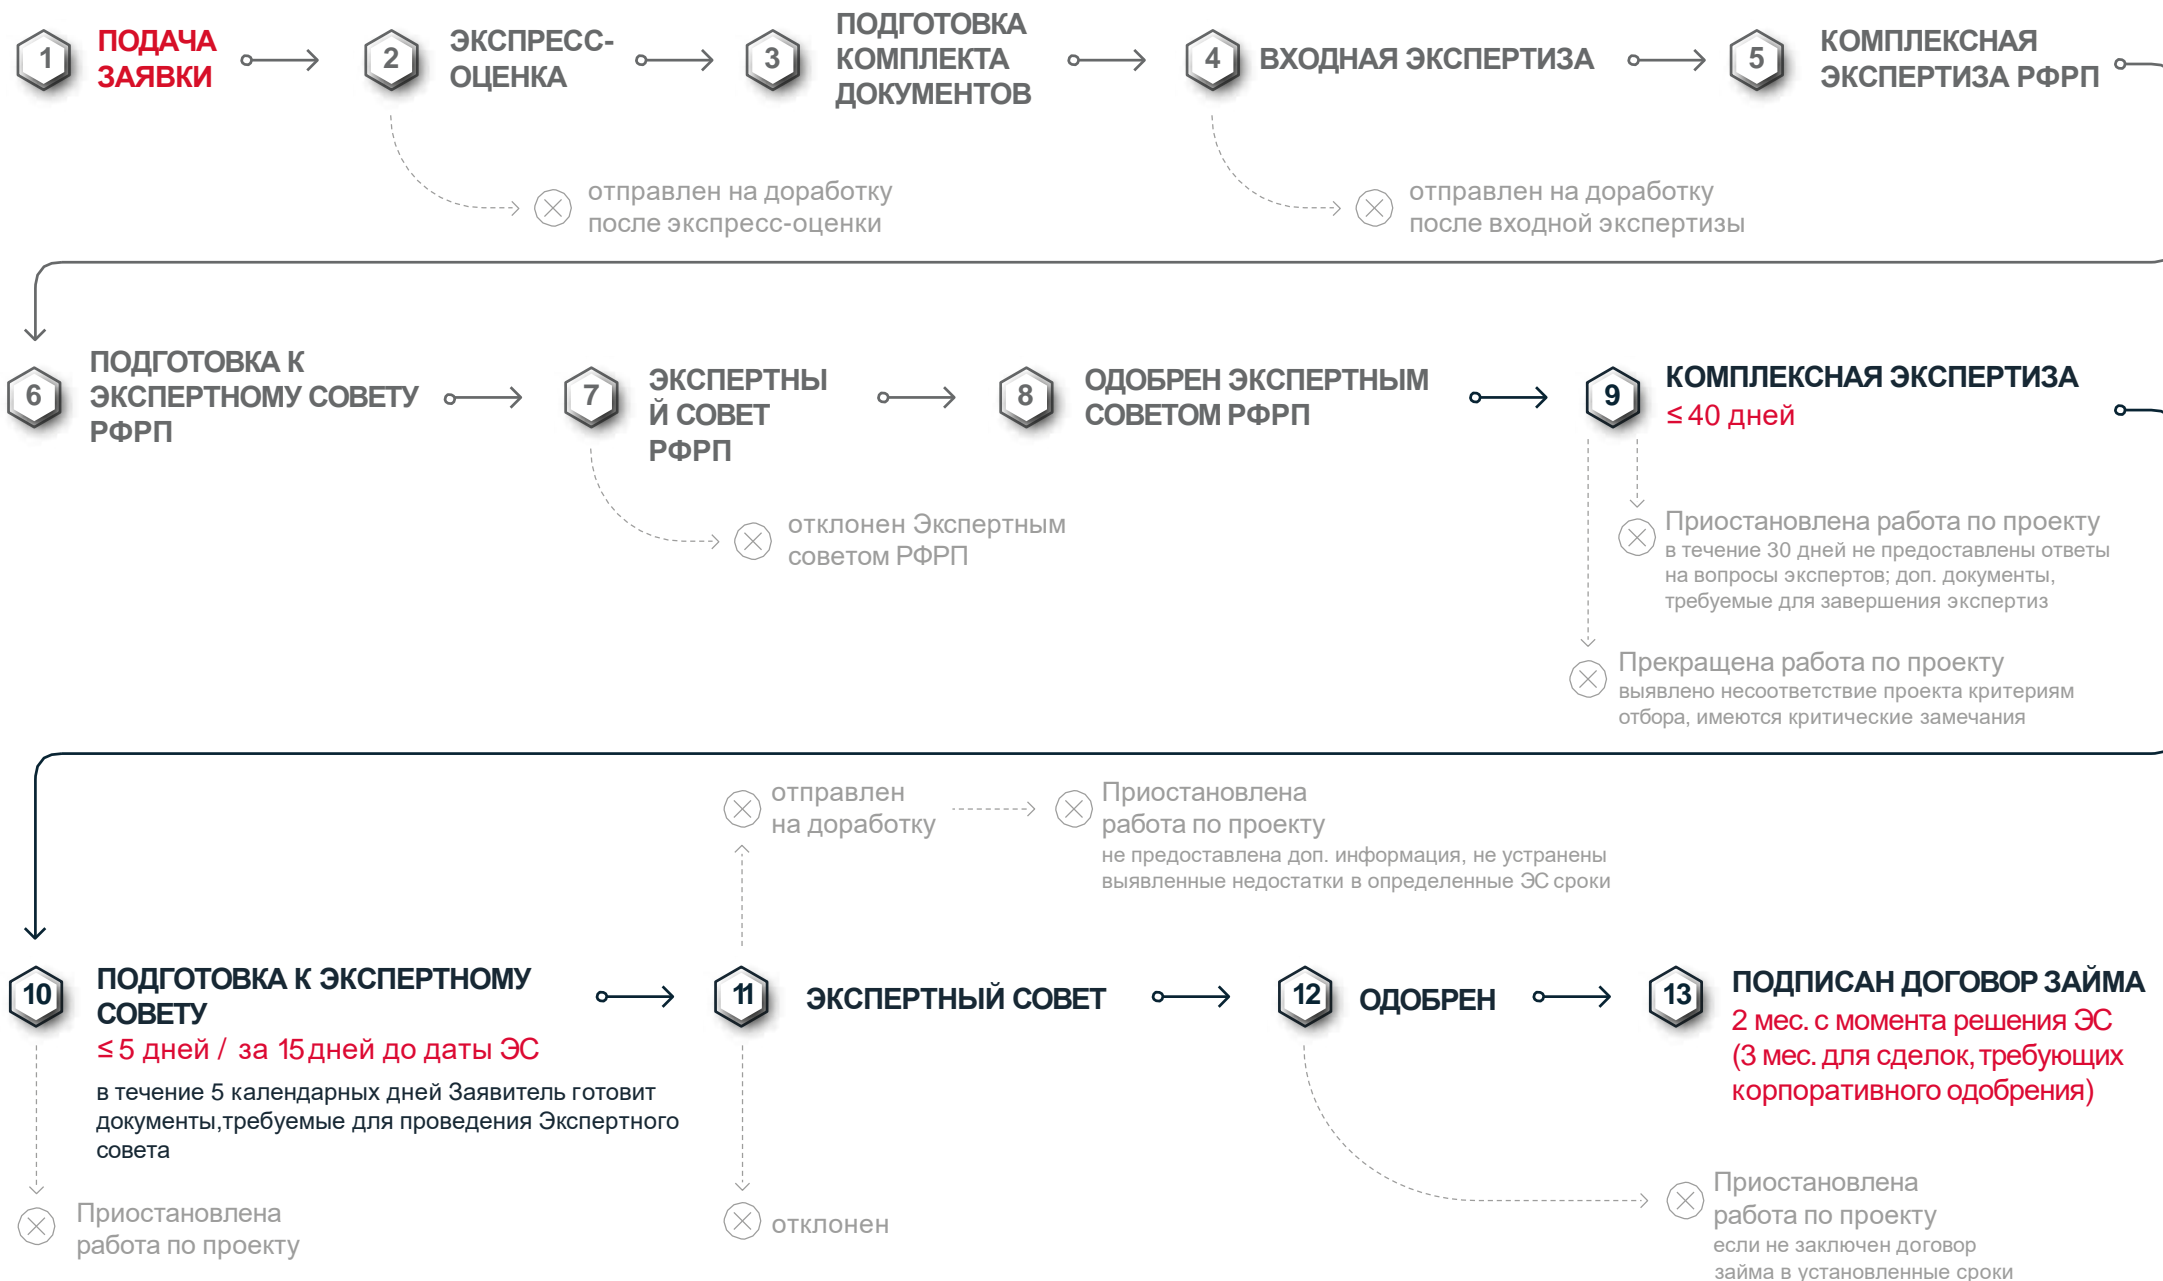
1 ПОДАЧА ЗАЯВКИ

2 ЭКСПРЕСС-ОЦЕНКА

3 ПОДГОТОВКА КОМПЛЕКТА ДОКУМЕНТОВ

4 ВХОДНАЯ ЭКСПЕРТИЗА

5 КОМПЛЕКСНАЯ ЭКСПЕРТИЗА РФРП

отправлен на доработку после экспресс-оценки

отправлен на доработку после входной экспертизы

6 ПОДГОТОВКА К ЭКСПЕРТНОМУ СОВЕТУ РФРП

7 ЭКСПЕРТНЫЙ СОВЕТ РФРП

8 ОДОБРЕН ЭКСПЕРТНЫМ СОВЕТОМ РФРП

9 КОМПЛЕКСНАЯ ЭКСПЕРТИЗА
≤ 40 дней

отклонен Экспертным советом РФРП

Приостановлена работа по проекту
в течение 30 дней не предоставлены ответы на вопросы экспертов; доп. документы, требуемые для завершения экспертиз

Прекращена работа по проекту
выявлено несоответствие проекта критериям отбора, имеются критические замечания

отправлен на доработку

Приостановлена работа по проекту
не предоставлена доп. информация, не устранены выявленные недостатки в определенные ЭС сроки

10 ПОДГОТОВКА К ЭКСПЕРТНОМУ СОВЕТУ
≤ 5 дней / за 15 дней до даты ЭС
в течение 5 календарных дней Заявитель готовит документы,требуемые для проведения Экспертного совета

11 ЭКСПЕРТНЫЙ СОВЕТ

12 ОДОБРЕН

13 ПОДПИСАН ДОГОВОР ЗАЙМА
2 мес. с момента решения ЭС (3 мес. для сделок, требующих корпоративного одобрения)

Приостановлена работа по проекту

отклонен

Приостановлена работа по проекту
если не заключен договор займа в установленные сроки